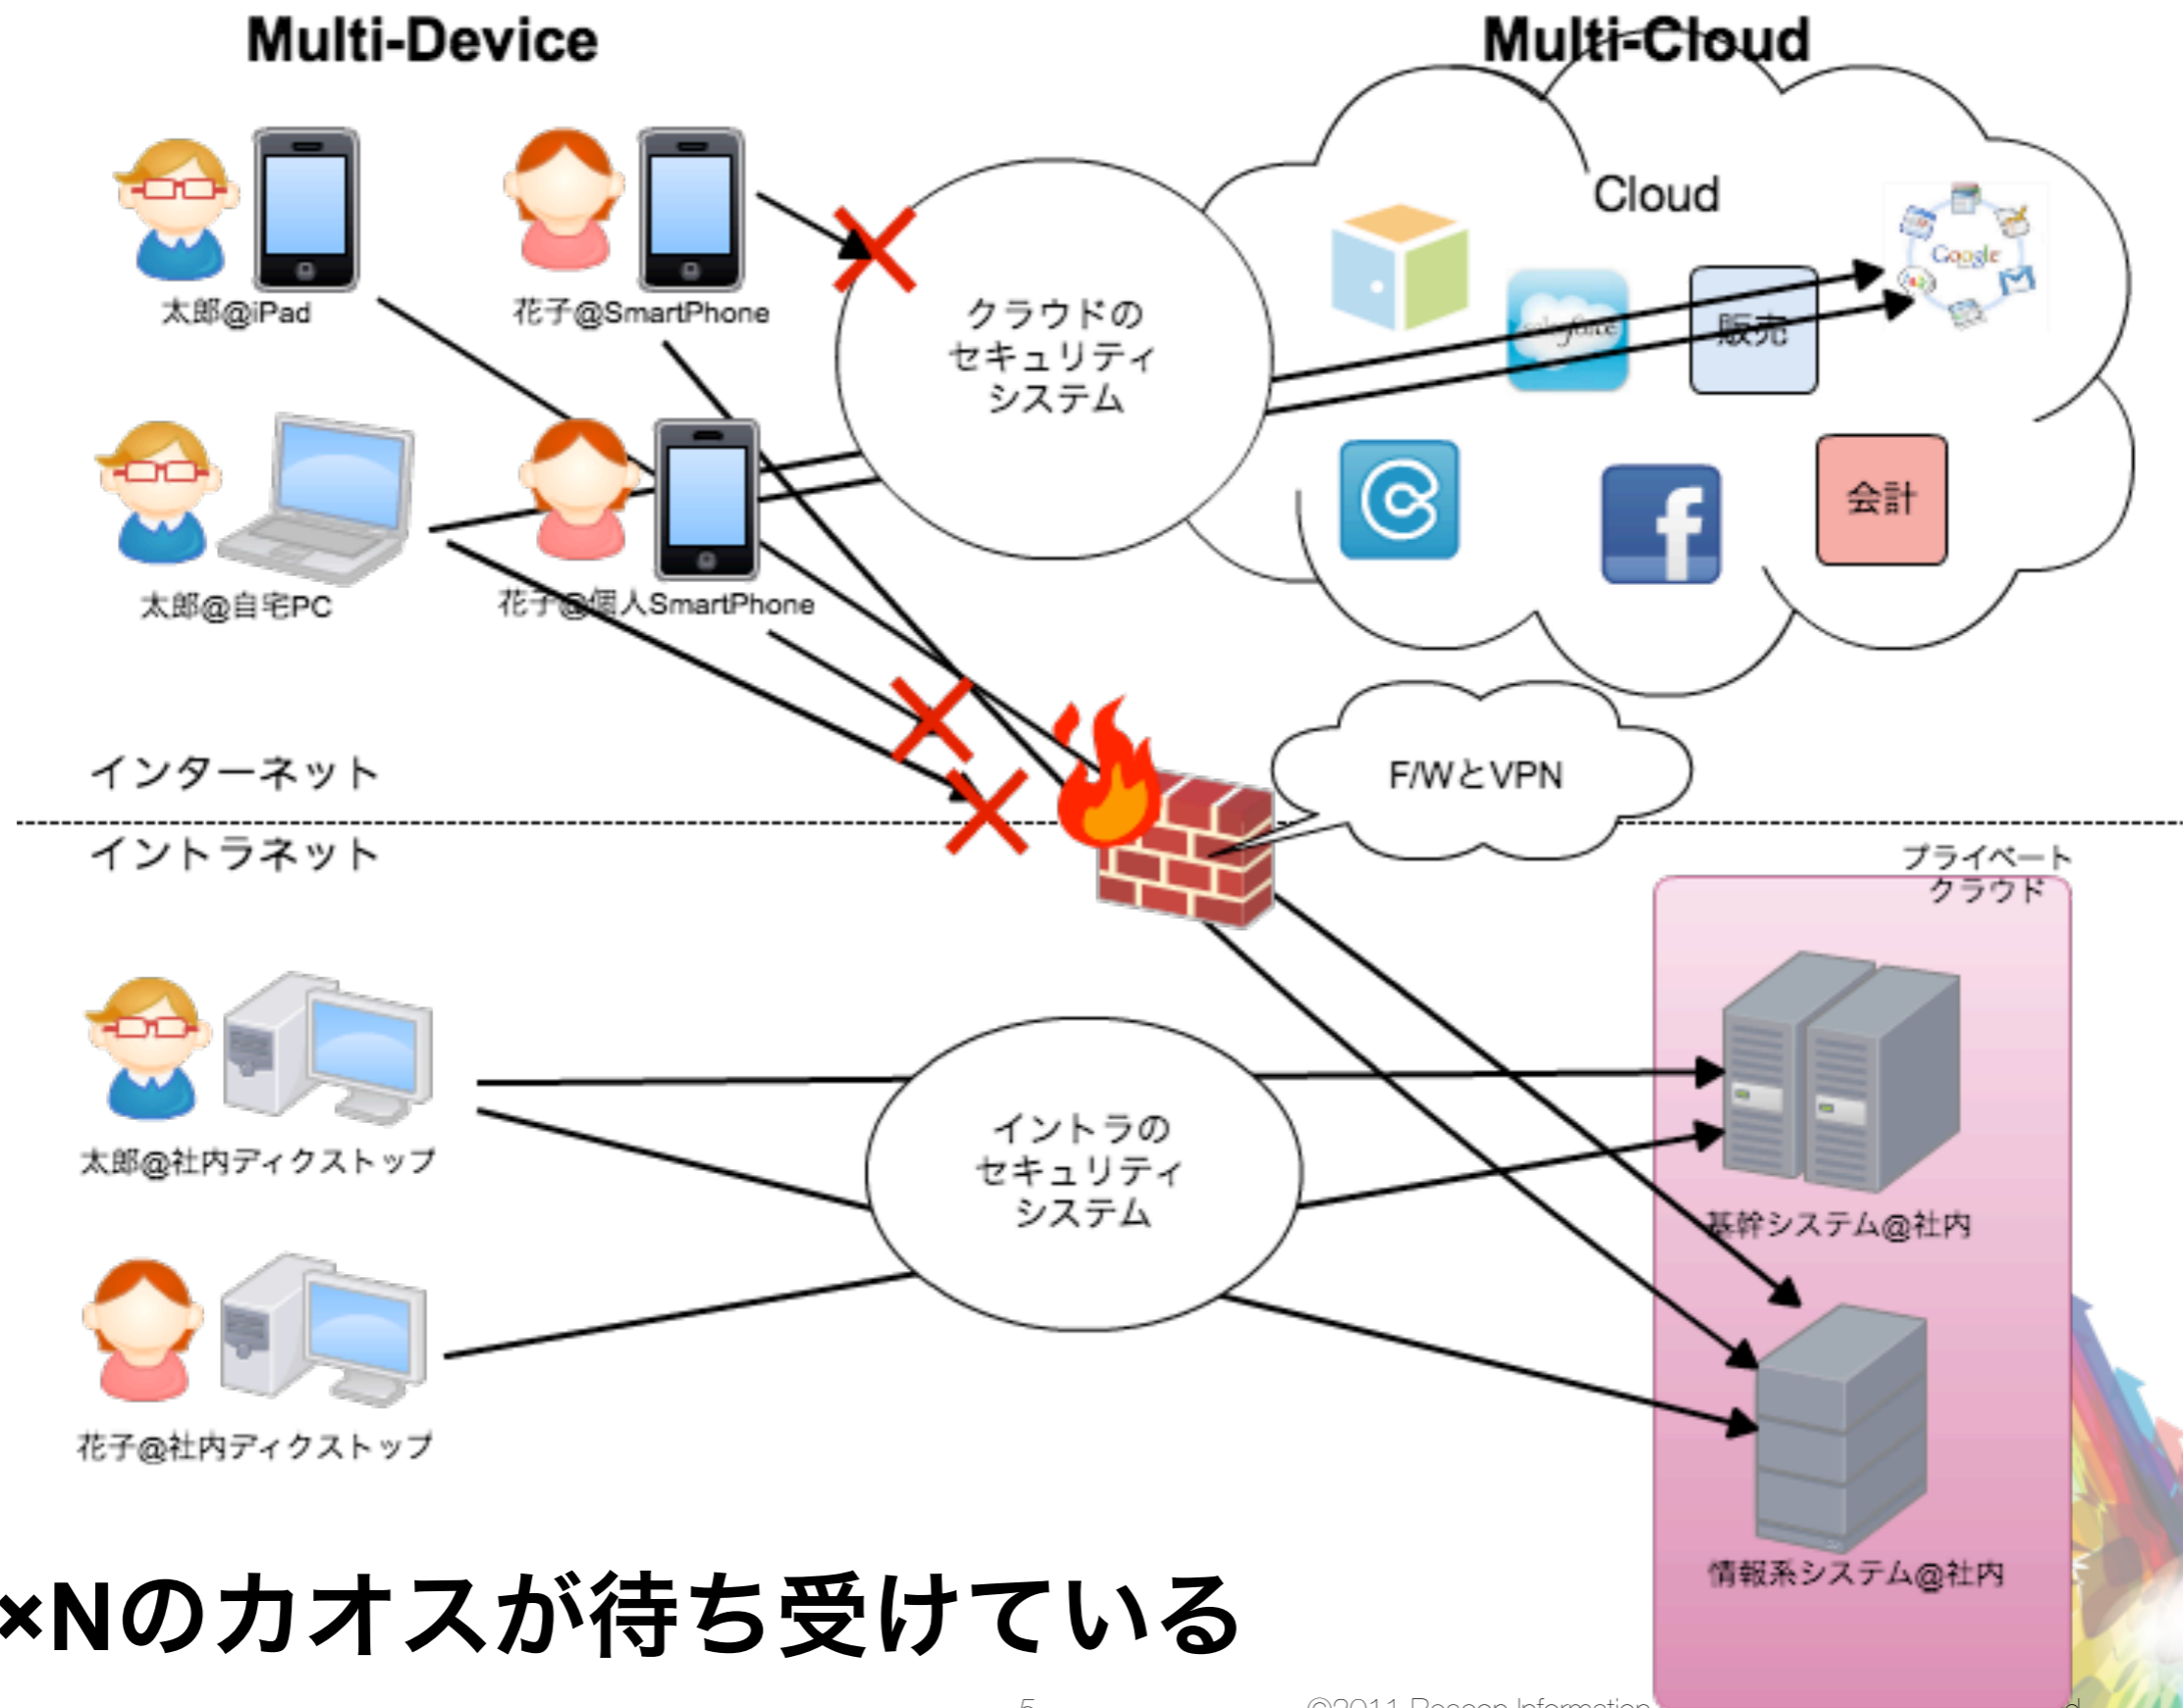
Multi-Device

Multi-Cloud

Cloud

太郎@iPad

花子@SmartPhone

クラウドのセキュリティシステム

salesforce

販売

Google

太郎@自宅PC

花子@個人SmartPhone

会計

F/WとVPN

インターネット

イントラネット

プライベートクラウド

太郎@社内ディクストップ

イントラのセキュリティシステム

基幹システム@社内

花子@社内ディクストップ

情報系システム@社内

×Nのカオスが待ち受けている

5

©2011 Beacon Information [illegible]